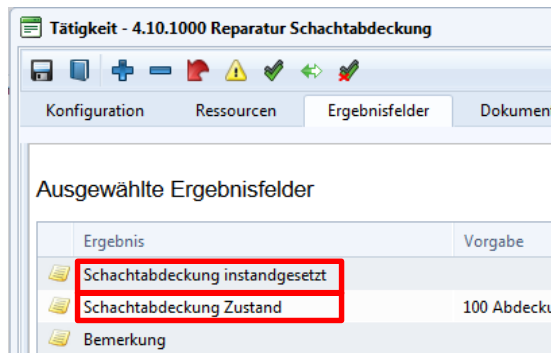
Tätigkeit - 4.10.1000 Reparatur Schachtabdeckung

Konfiguration | Ressourcen | Ergebnisfelder | Dokument

Ausgewählte Ergebnisfelder

| Ergebnis | Vorgabe |
|---|---|
| Schachtabdeckung instandgesetzt | |
| Schachtabdeckung Zustand | 100 Abdeck |
| Bemerkung | |